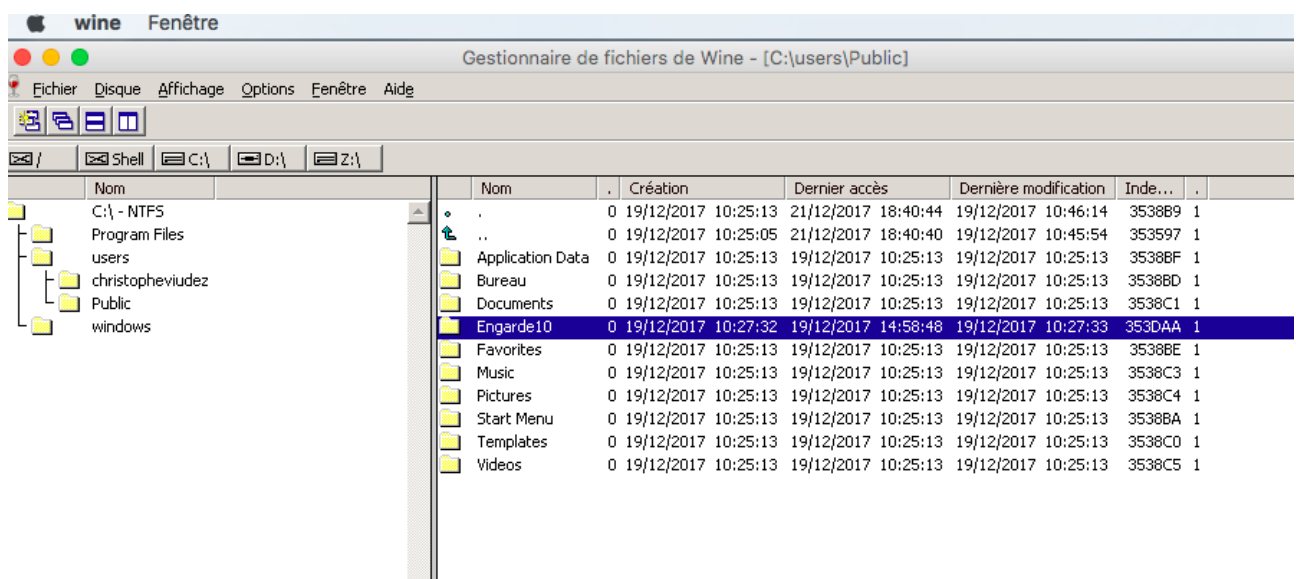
wine Fenêtre

Gestionnaire de fichiers de Wine - [C:\users\Public]

Fichier Disque Affichage Options Fenêtre Aide

/ Shell C:\ D:\ Z:\

Nom

C:\ - NTFS
Program Files
users
christopheviudez
Public
windows

| Nom | . | Création | Dernier accès | Dernière modification | Inde... | . |
|---|---|---|---|---|---|---|
| . | 0 | 19/12/2017 10:25:13 | 21/12/2017 18:40:44 | 19/12/2017 10:46:14 | 3538B9 | 1 |
| .. | 0 | 19/12/2017 10:25:05 | 21/12/2017 18:40:40 | 19/12/2017 10:45:54 | 353597 | 1 |
| Application Data | 0 | 19/12/2017 10:25:13 | 19/12/2017 10:25:13 | 19/12/2017 10:25:13 | 3538BF | 1 |
| Bureau | 0 | 19/12/2017 10:25:13 | 19/12/2017 10:25:13 | 19/12/2017 10:25:13 | 3538BD | 1 |
| Documents | 0 | 19/12/2017 10:25:13 | 19/12/2017 10:25:13 | 19/12/2017 10:25:13 | 3538C1 | 1 |
| Engarde10 | 0 | 19/12/2017 10:27:32 | 19/12/2017 14:58:48 | 19/12/2017 10:27:33 | 353DAA | 1 |
| Favorites | 0 | 19/12/2017 10:25:13 | 19/12/2017 10:25:13 | 19/12/2017 10:25:13 | 3538BE | 1 |
| Music | 0 | 19/12/2017 10:25:13 | 19/12/2017 10:25:13 | 19/12/2017 10:25:13 | 3538C3 | 1 |
| Pictures | 0 | 19/12/2017 10:25:13 | 19/12/2017 10:25:13 | 19/12/2017 10:25:13 | 3538C4 | 1 |
| Start Menu | 0 | 19/12/2017 10:25:13 | 19/12/2017 10:25:13 | 19/12/2017 10:25:13 | 3538BA | 1 |
| Templates | 0 | 19/12/2017 10:25:13 | 19/12/2017 10:25:13 | 19/12/2017 10:25:13 | 3538C0 | 1 |
| Videos | 0 | 19/12/2017 10:25:13 | 19/12/2017 10:25:13 | 19/12/2017 10:25:13 | 3538C5 | 1 |